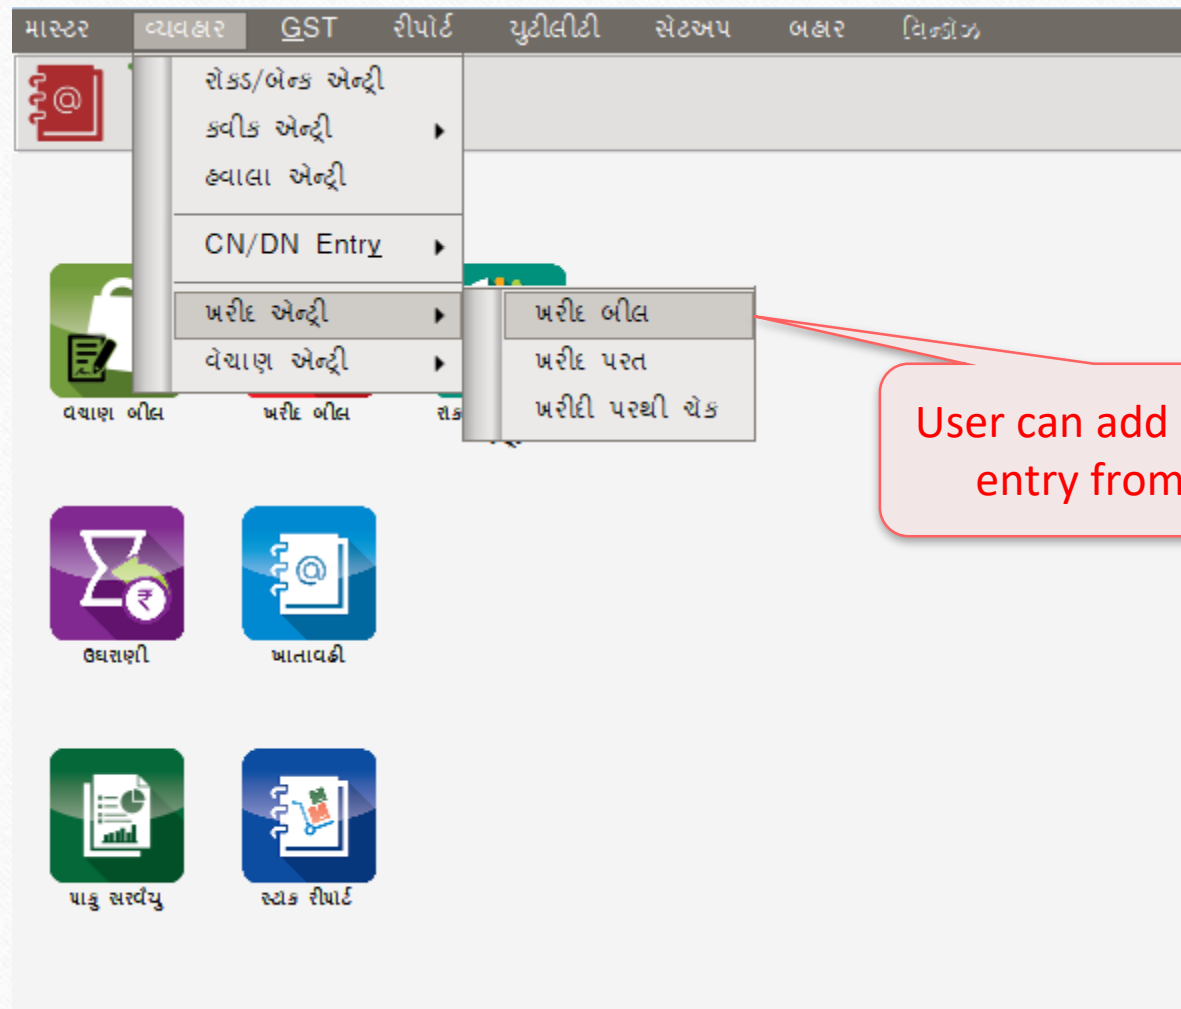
માસ્ટર વ્યવહાર GST રીપોર્ટ યુટીલીટી સેટઅપ બહાર વિન્ડોઝ

રોકડ/બેન્ક એન્ટ્રી
ક્વીક એન્ટ્રી
હવાલા એન્ટ્રી
CN/DN Entry
ખરીદ એન્ટ્રી
વેચાણ એન્ટ્રી

ખરીદ બીલ
ખરીદ પરત
ખરીદી પરથી ચેક

User can add
entry from

વેચાણ બીલ
ખરીદ બીલ
રોક
ઉઘરાણી
ખાતાવહી
પાકુ સરવૈયુ
સ્ટોક રીપોર્ટ